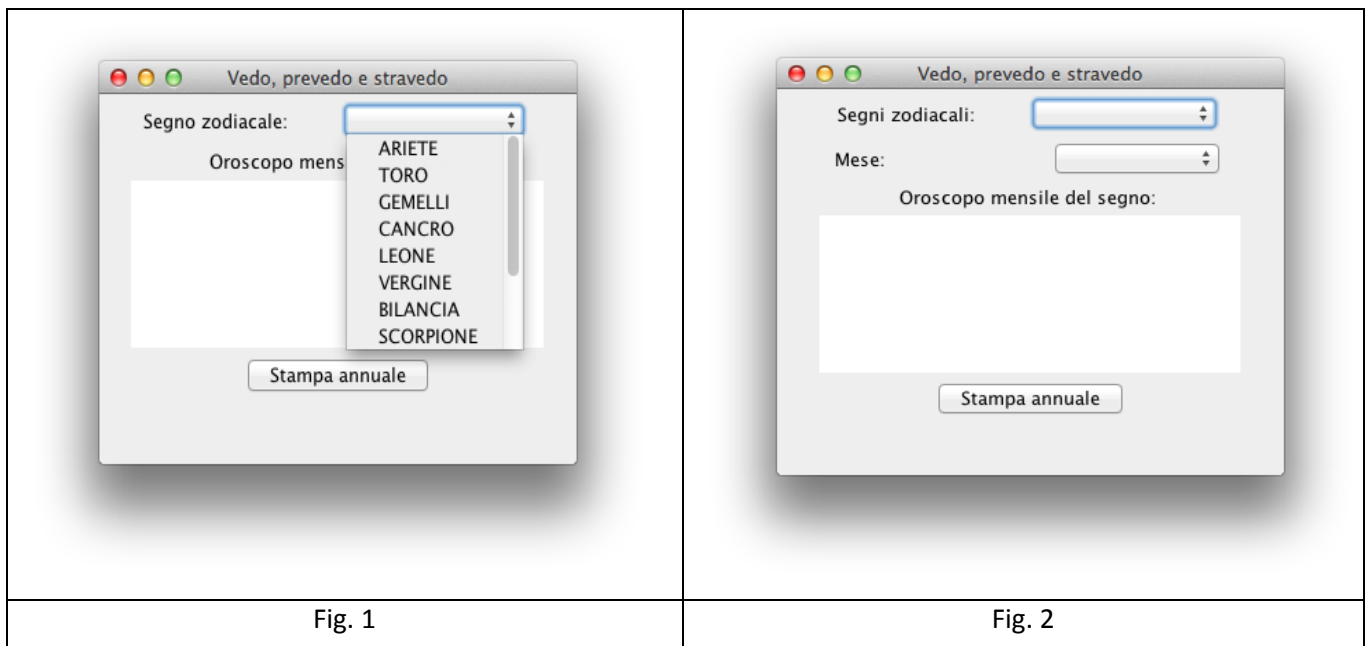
Vedo, prevedo e stravedo

Segno zodiacale:

Oroscopo mens

ARIETE
TORO
GEMELLI
CANCRO
LEONE
VERGINE
BILANCIA
SCORPIONE

Stampa annuale

Vedo, prevedo e stravedo

Segni zodiacali:

Mese:

Oroscopo mensile del segno:

Stampa annuale

| Fig. 1 | Fig. 2 |